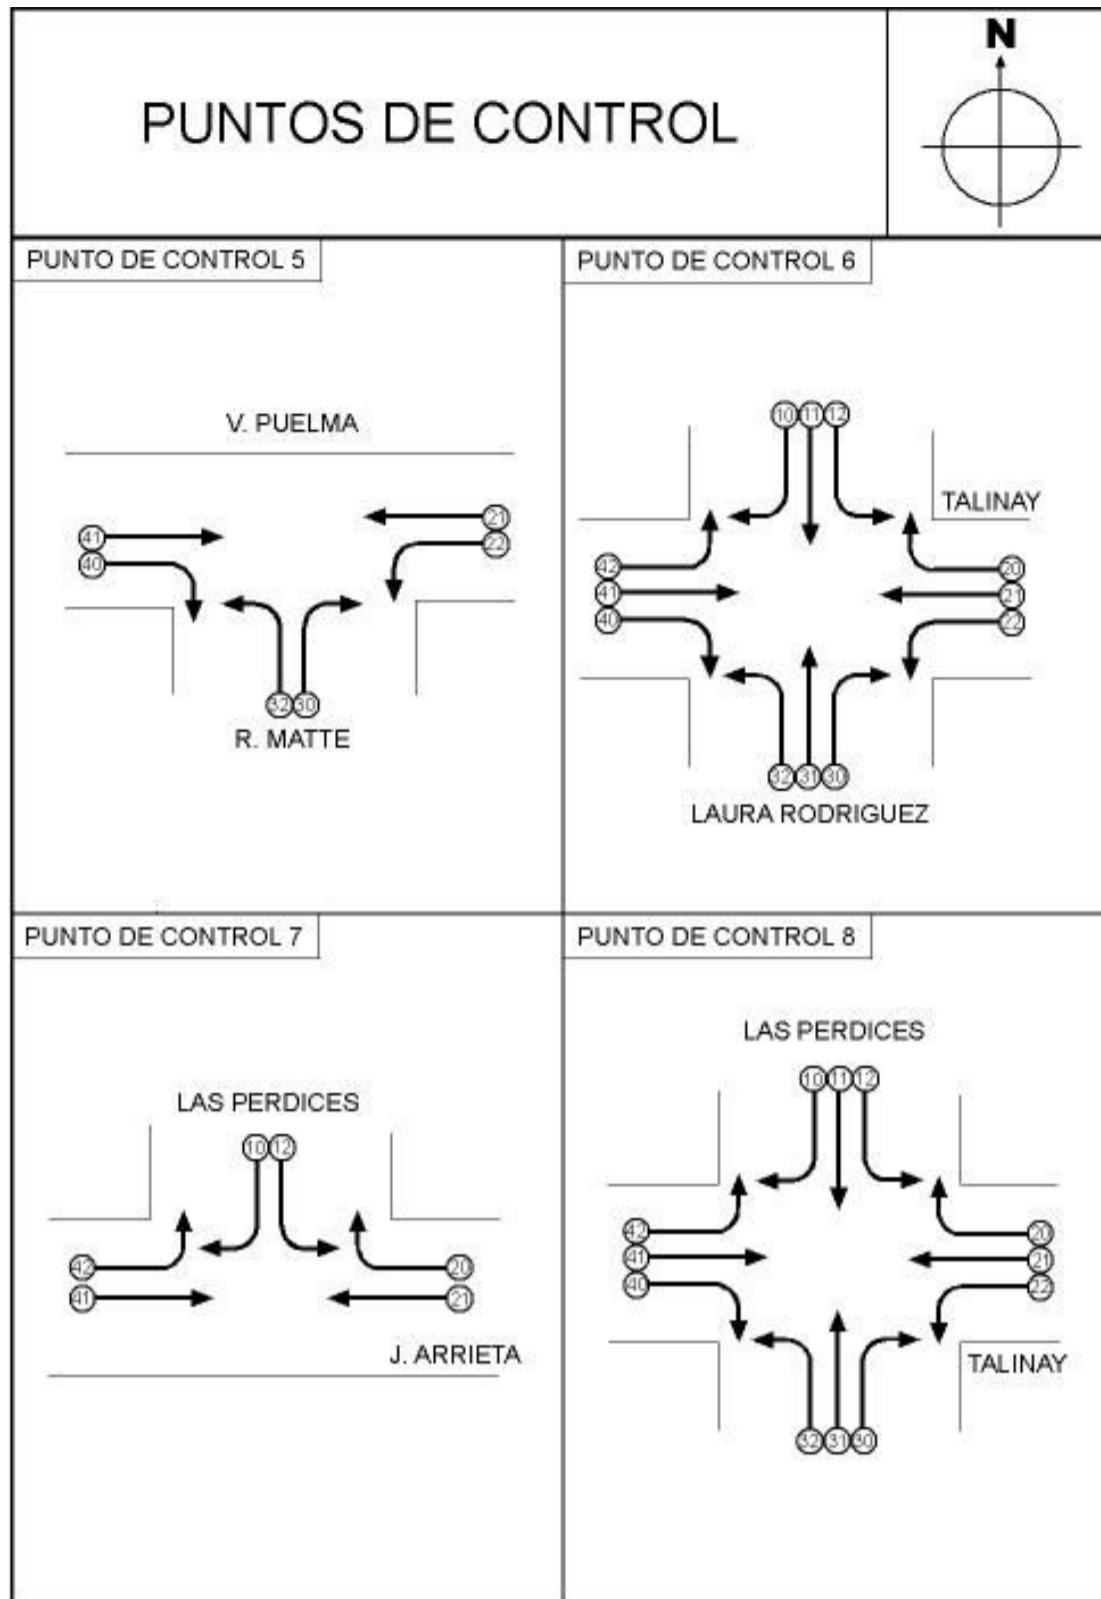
PUNTOS DE CONTROL

N

PUNTO DE CONTROL 5

V. PUELMA

21
22
41
40
32 30

R. MATTE

PUNTO DE CONTROL 6

10 11 12

TALINAY

42
41
40
20
21
22
32 31 30

LAURA RODRIGUEZ

PUNTO DE CONTROL 7

LAS PERDICES

10 12

42
41
20
21

J. ARRIETA

PUNTO DE CONTROL 8

LAS PERDICES

10 11 12

42
41
40
20
21
22

TALINAY

32 31 30